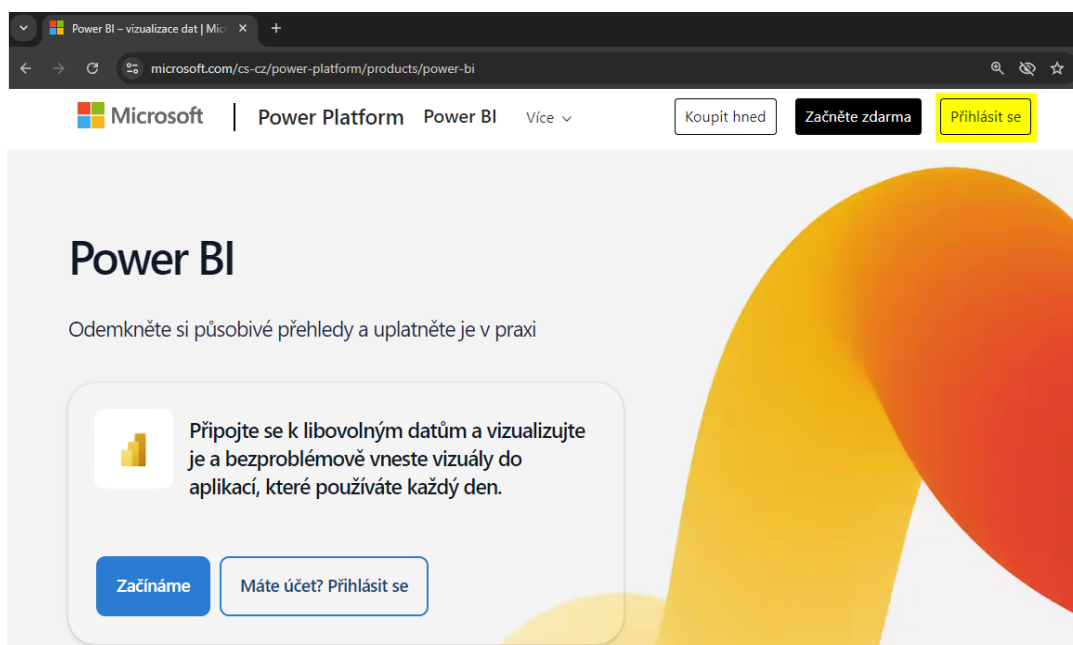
Power BI – vizualizace dat | Mic ×
+

microsoft.com/cs-cz/power-platform/products/power-bi

Microsoft | Power Platform Power BI Více

Koupit hned Začněte zdarma Přihlásit se

Power BI

Odemkněte si působivé přehledy a uplatněte je v praxi

Připojte se k libovolným datům a vizualizujte je a bezproblémově vneste vizuály do aplikací, které používáte každý den.

Začínáme Máte účet? Přihlásit se